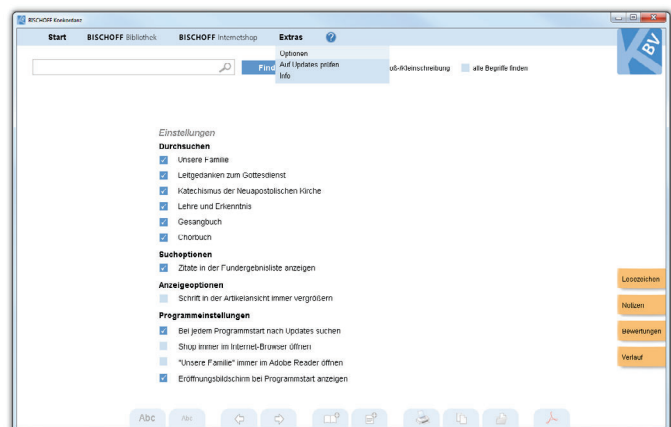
BISCHOFF Konkordanz

Start BISCHOFF Bibliothek BISCHOFF Internetshop Extras

Optionen
Auf Updates prüfen
Info

Find

uß-/Kleinschreibung alle Begriffe finden

BV

Einstellungen

Durchsuchen
Unsere Familie
Leitgedanken zum Gottesdienst
Katechismus der Neuapostolischen Kirche
Lehre und Erkenntnis
Gesangbuch
Chorbuch

Suchoptionen
Zitate in der Fundergebnisliste anzeigen

Anzeigeoptionen
Schrift in der Artikelansicht immer vergrößern

Programmeinstellungen
Bei jedem Programmstart nach Updates suchen
Shop immer im Internet-Browser öffnen
"Unsere Familie" immer im Adobe Reader öffnen
Eröffnungsbildschirm bei Programmstart anzeigen

Lesezeichen
Notizen
Bewertungen
Verlauf

Abc Abc